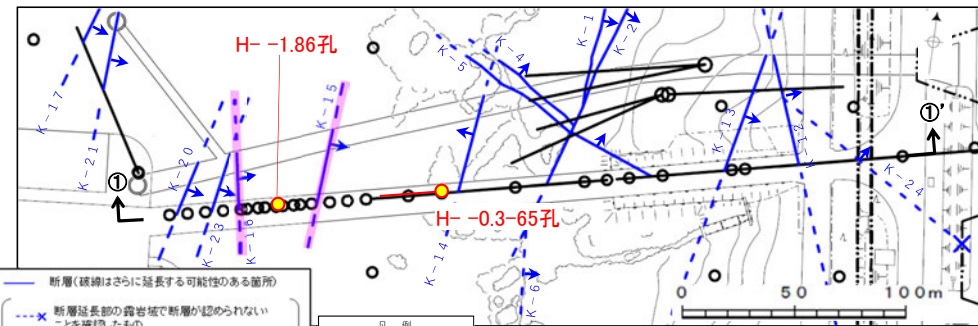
H－－1.86孔

K－17

K－21

K－20

K－23

K－16

K－15

K－5

K－4

K－1

K－2

K－14

K－6

K－13

K－12

K－24

①

①'

H－－0.3－65孔

断層(破線はさらに延長する可能性のある箇所)

断層延長部の露岩域で断層が認められない

0 50 100m

凡 例